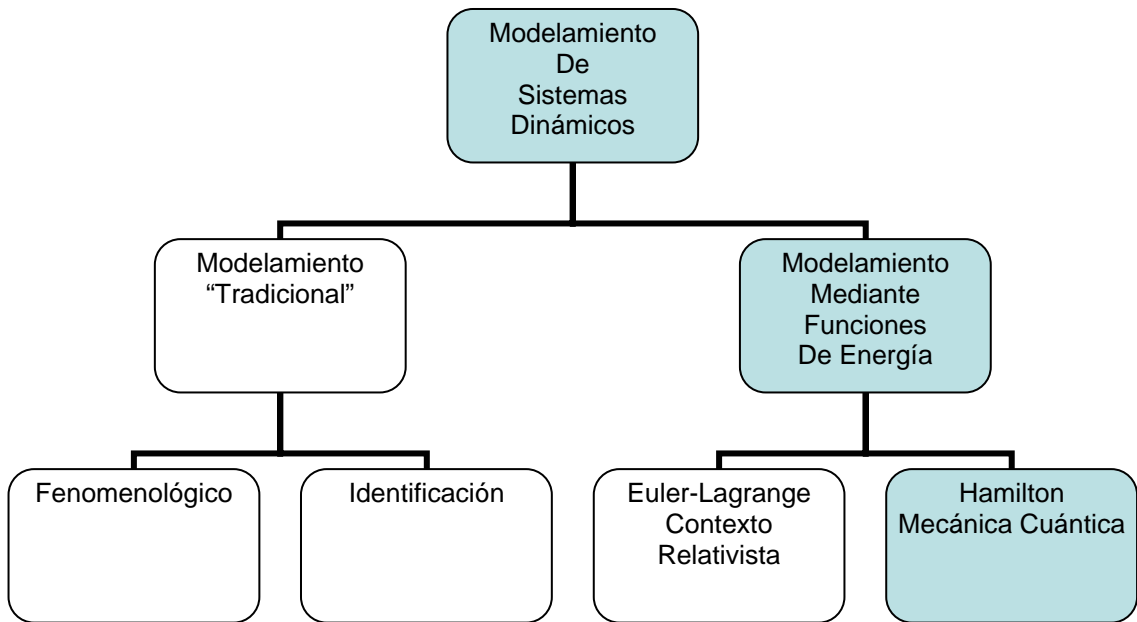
Modelamiento De Sistemas Dinámicos

Modelamiento “Tradicional”

Modelamiento Mediante Funciones De Energía

Fenomenológico

Identificación

Euler-Lagrange Contexto Relativista

Hamilton Mecánica Cuántica